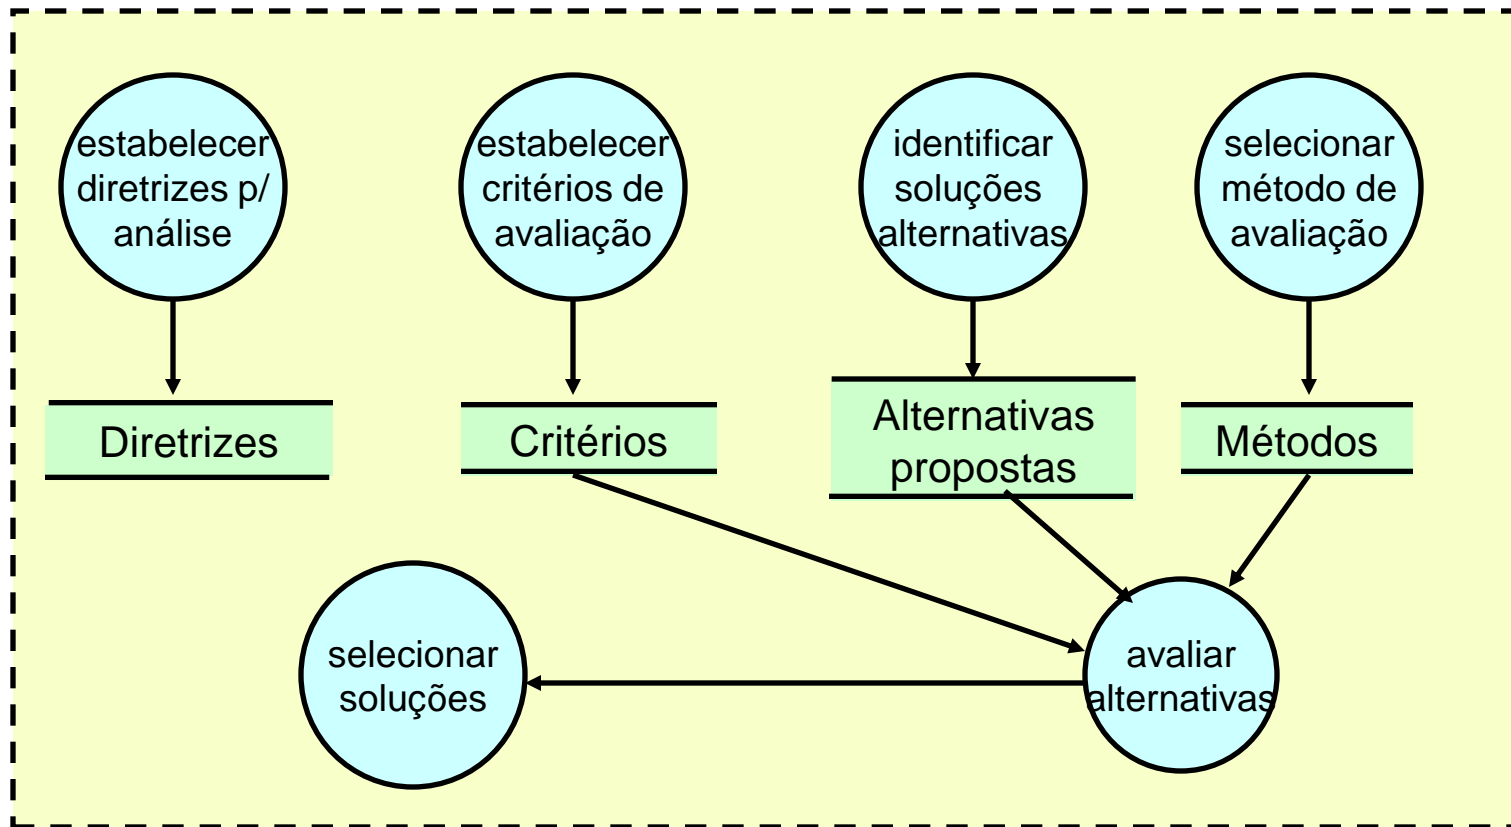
estabelecer diretrizes p/ análise

estabelecer critérios de avaliação

identificar soluções alternativas

selecionar método de avaliação

Diretrizes

Critérios

Alternativas propostas

Métodos

selecionar soluções

avaliar alternativas